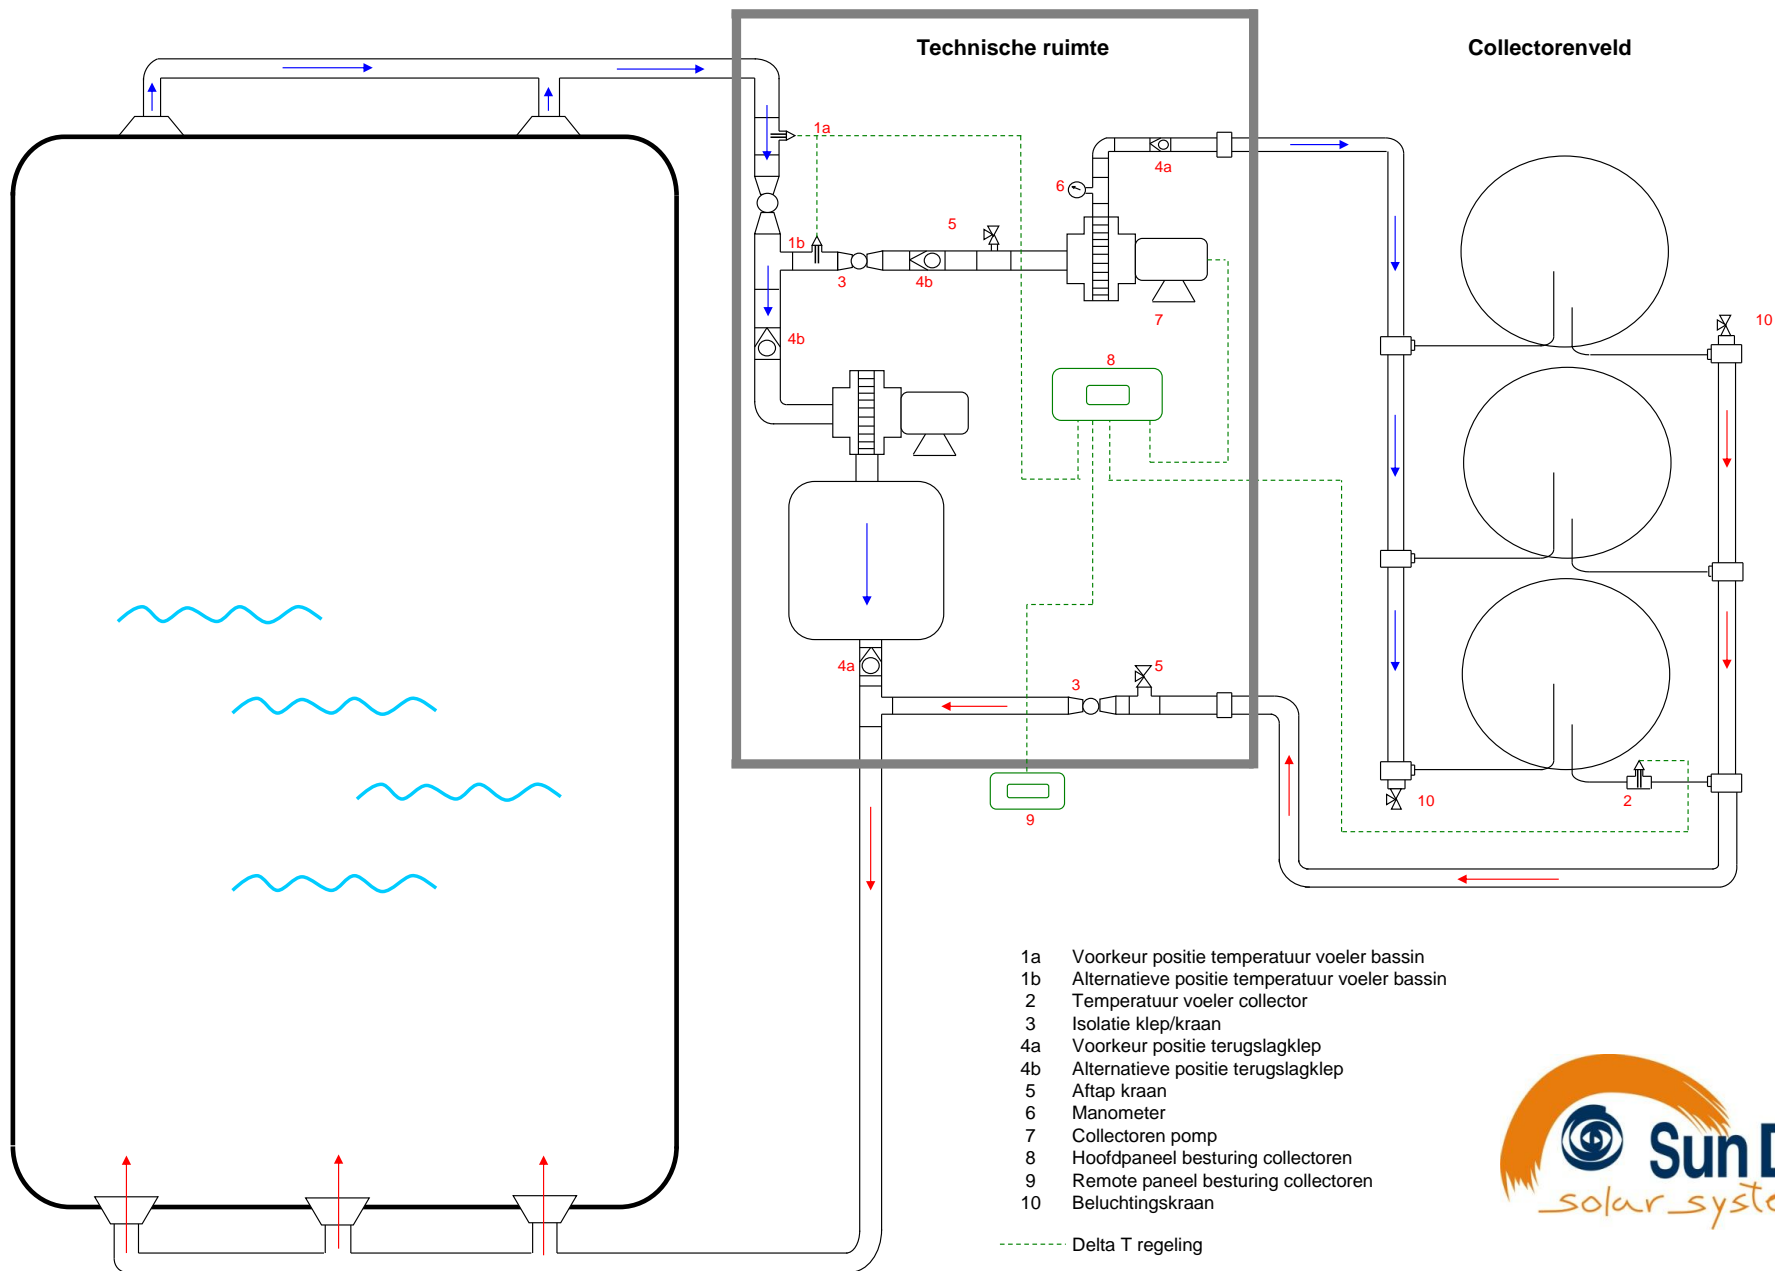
Technische ruimte

Collectorenveld

1a
1b
3
4b
5
6
4a
7
4b
8
4a
3
5
9
10
10
2

| 1a | Voorkeur positie temperatuur voeler bassin |
|---|---|
| 1b | Alternatieve positie temperatuur voeler bassin |
| 2 | Temperatuur voeler collector |
| 3 | Isolatie klep/kraan |
| 4a | Voorkeur positie terugslagklep |
| 4b | Alternatieve positie terugslagklep |
| 5 | Aftap kraan |
| 6 | Manometer |
| 7 | Collectoren pomp |
| 8 | Hoofdpaneel besturing collectoren |
| 9 | Remote paneel besturing collectoren |
| 10 | Beluchtingskraan |

Delta T regeling

Sun D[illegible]
solar syst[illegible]